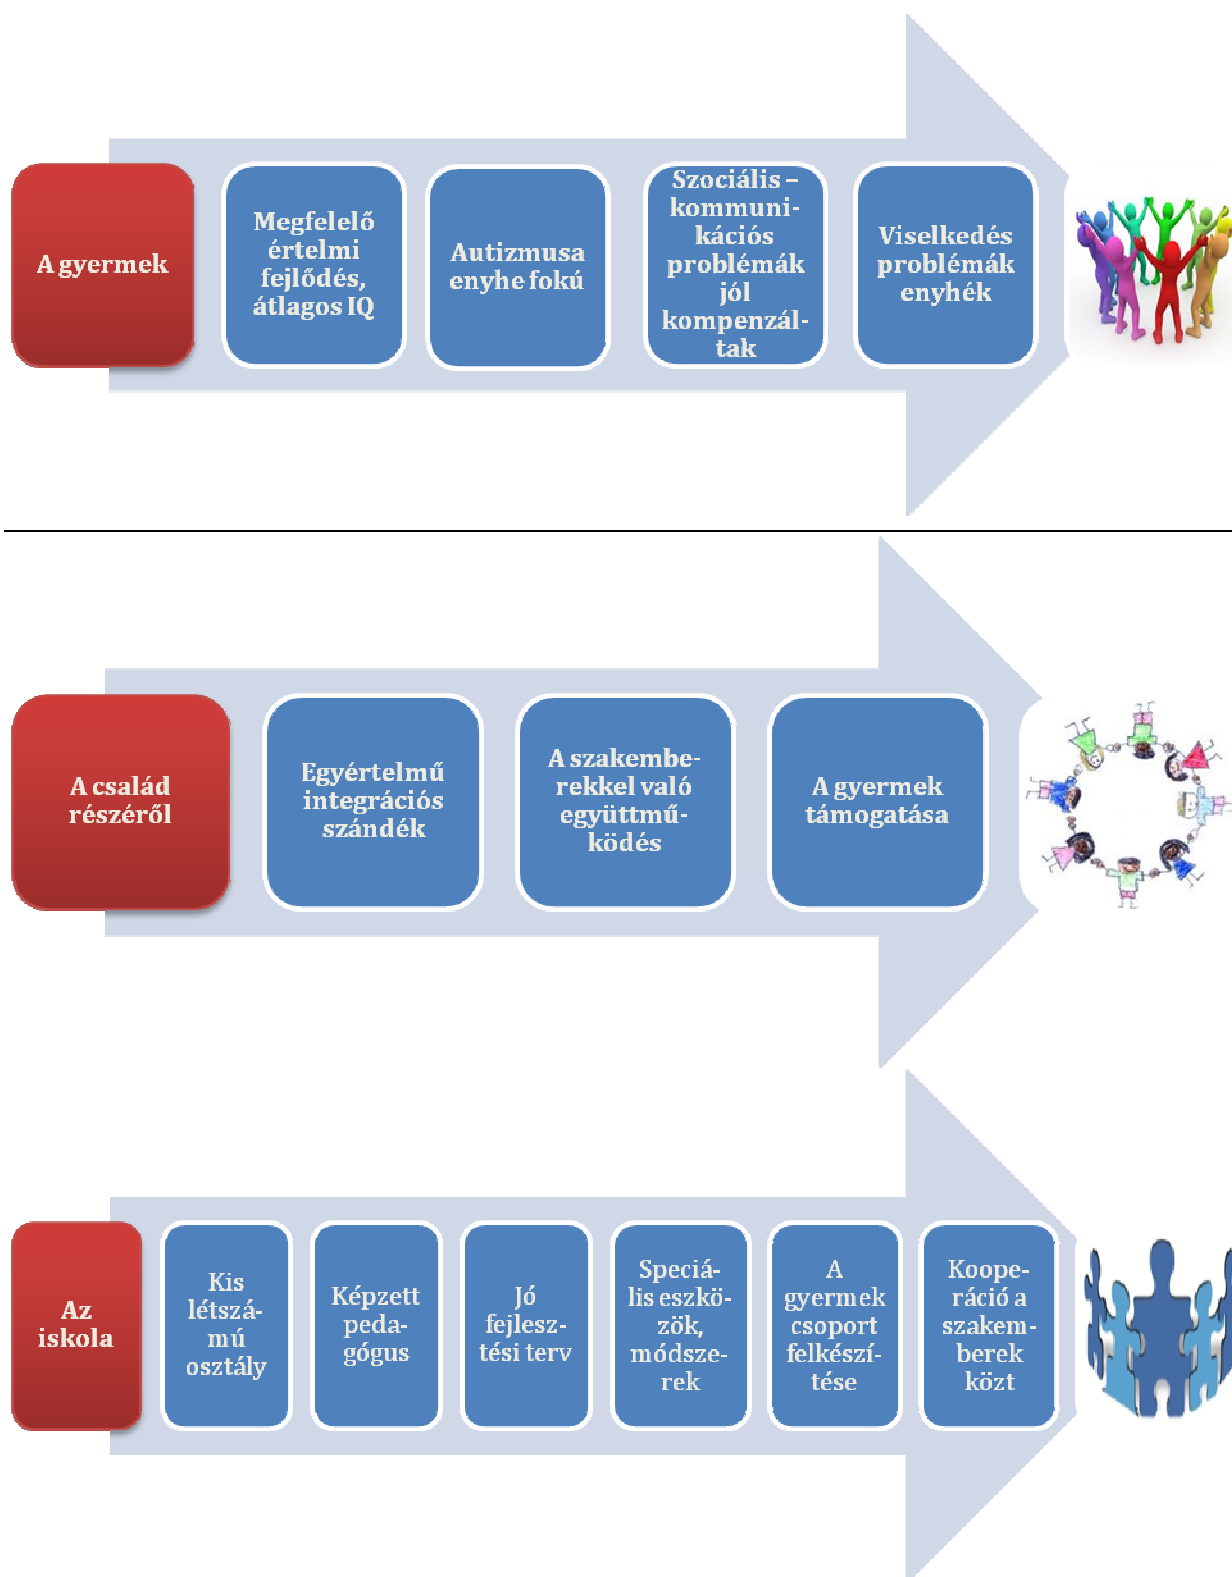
A gyermek

Megfelelő értelmi fejlődés, átlagos IQ

Autizmusa enyhe fokú

Szociális – kommunikációs problémák jól kompenzáltak

Viselkedés problémák enyhék

A család részéről

Egyértelmű integrációs szándék

A szakemberekkel való együttműködés

A gyermek támogatása

Az iskola

Kis létszámú osztály

Képzett pedagógus

Jó fejlesztési terv

Speciális eszközök, módszerek

A gyermek csoport felkészítése

Kooperáció a szakemberek közt